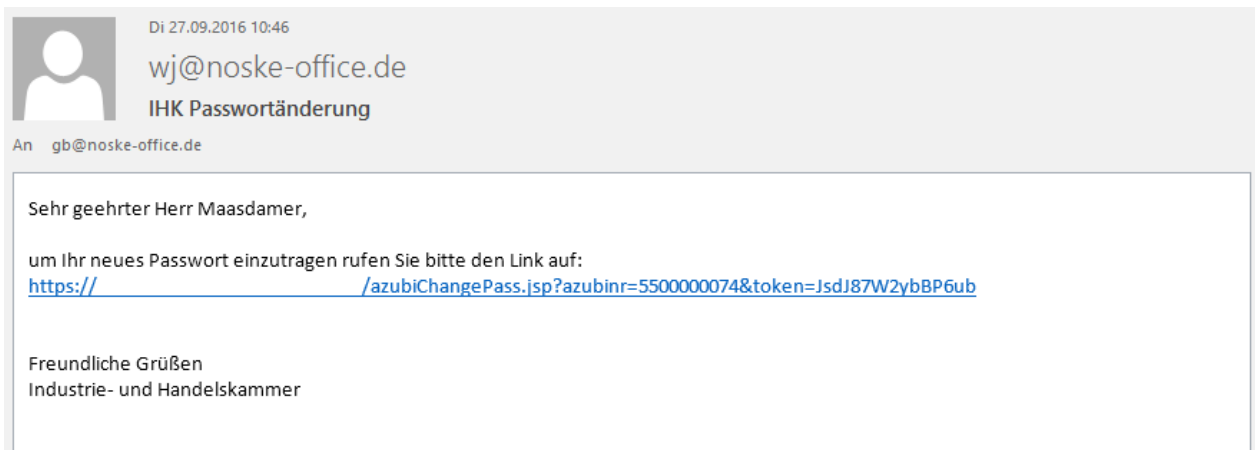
Di 27.09.2016 10:46

wj@noske-office.de

IHK Passwortänderung

An gb@noske-office.de

Sehr geehrter Herr Maasdamer,

um Ihr neues Passwort einzutragen rufen Sie bitte den Link auf:
https:// /azubiChangePass.jsp?azubinr=5500000074&token=JsdJ87W2ybBP6ub

Freundliche Grüßen
Industrie- und Handelskammer